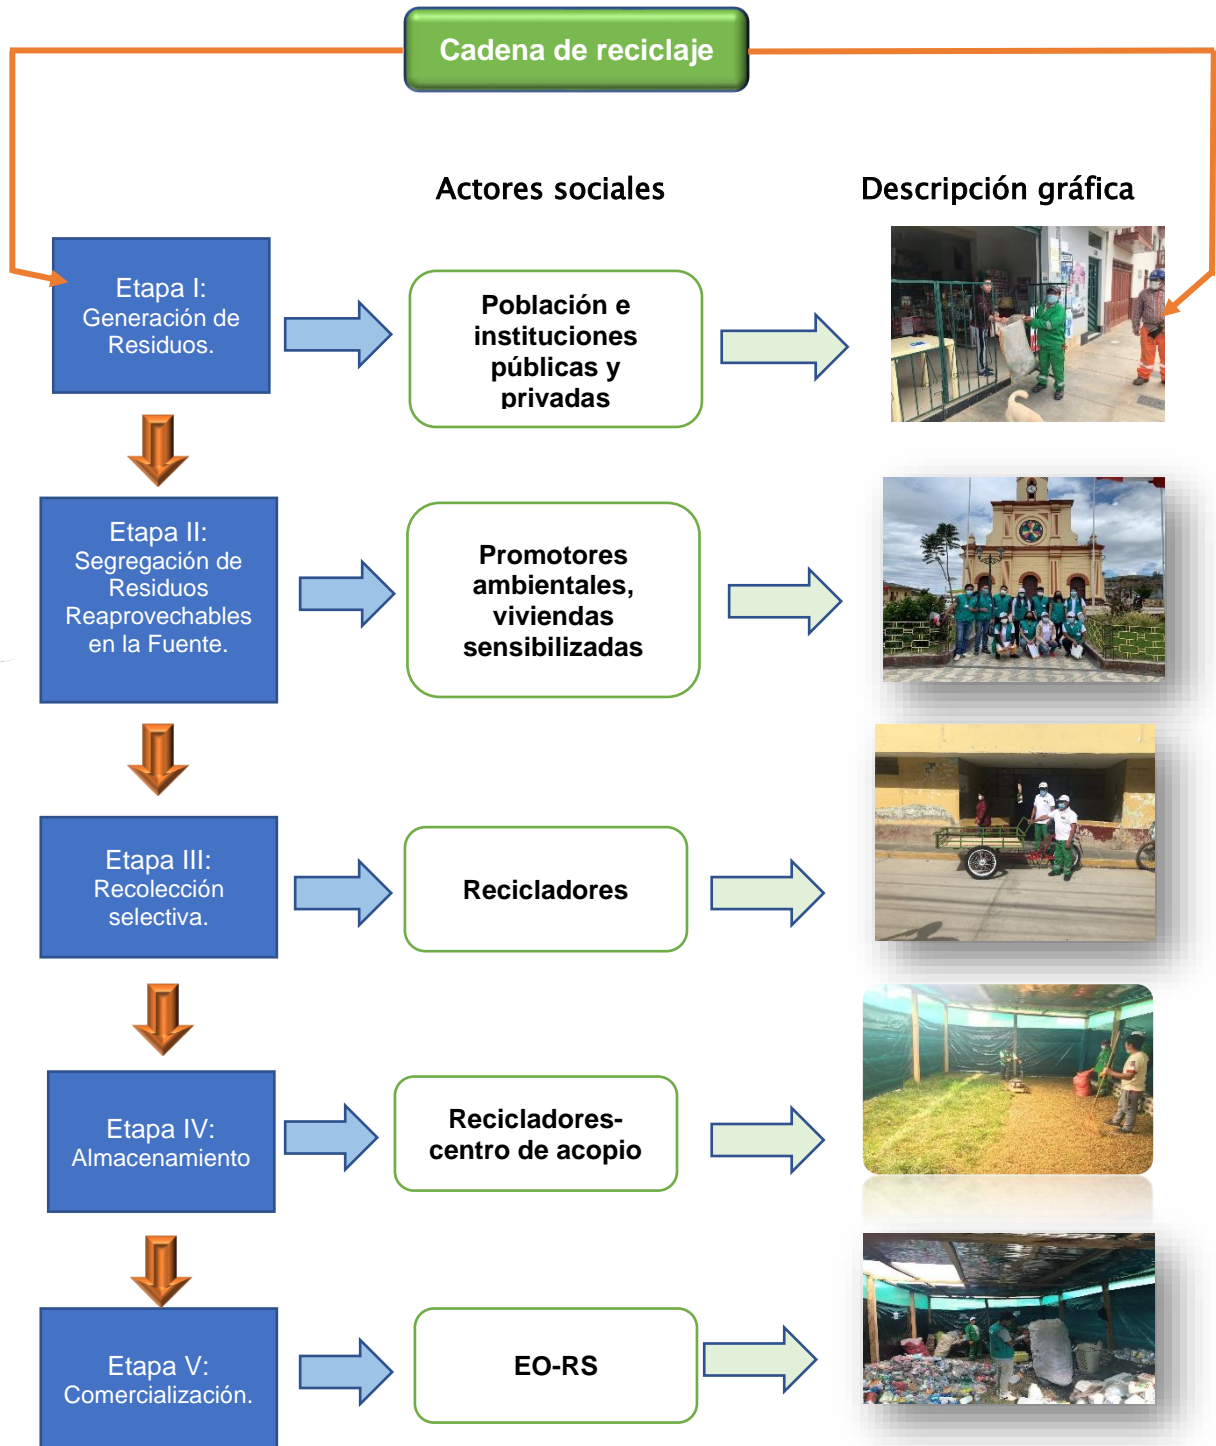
Cadena de reciclaje

Actores sociales

Descripción gráfica

Etapa I: Generación de Residuos.

Población e instituciones públicas y privadas

Etapa II: Segregación de Residuos Reaprovechables en la Fuente.

Promotores ambientales, viviendas sensibilizadas

Etapa III: Recolección selectiva.

Recicladores

Etapa IV: Almacenamiento

Recicladores-centro de acopio

Etapa V: Comercialización.

EO-RS